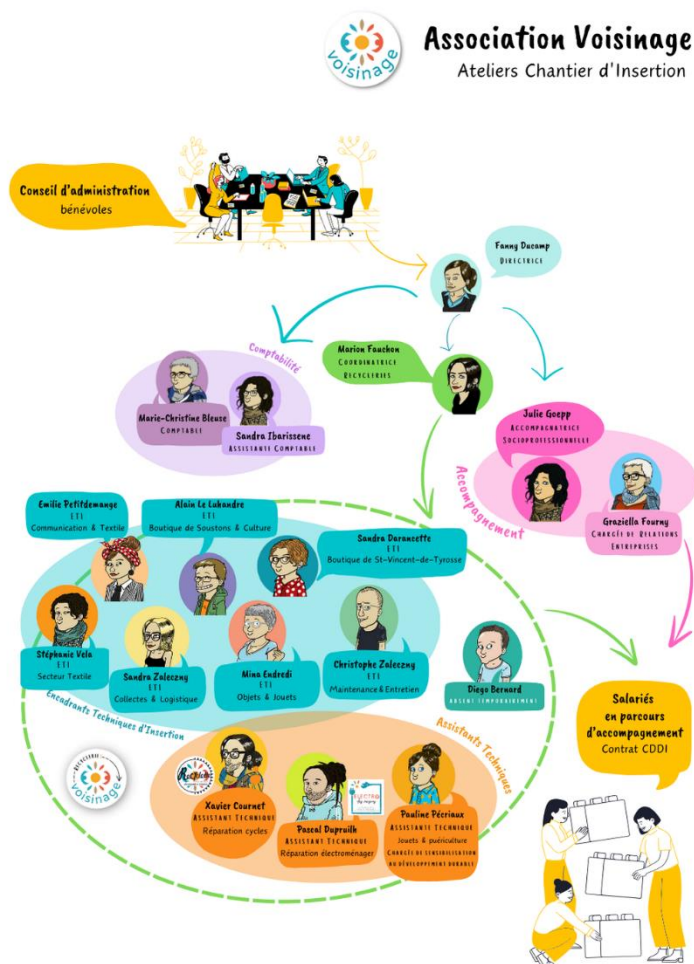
voisinage

Association Voisinage
Ateliers Chantier d'Insertion

Conseil d'administration
bénévoles

Fanny Ducamp
Directrice

Comptabilité

Marie-Christine Bleuse
Comptable

Sandra Ibarissene
Assistante Comptable

Marion Fauchon
Coordinatrice
Recycleries

Julie Goepp
Accompagnatrice
Socioprofessionnelle

Accompagnement

Graziella Fourny
Chargée de relations entreprises

Emilie Petitdemange
ETI
Communication & Textile

Alain Le Lubandre
ETI
Boutique de Soustons & Culture

Sandra Darmocette
ETI
Boutique de St-Vincent-de-Tyrosse

Stéphanie Velo
ETI
Secteur Textile

Sandra Zaleczny
ETI
Collectes & Logistique

Mina Endredi
ETI
Objets & Jouets

Christophe Zaleczny
ETI
Maintenance & Entretien

Diego Bernard
Absent (remplacement)

Encadrants Techniques d'Insertion

Assistants Techniques

Salariés en parcours d'accompagnement
Contrat CDDI

Recyclerie voisinage

Xavier Cournet
Assistant Technique
Réparation cycles

Pascal Dupruilh
Assistant Technique
Réparation électroménager

Pauline Pécriaux
Assistante Technique
Jouets & puériculture
Chargée de sensibilisation au développement durable